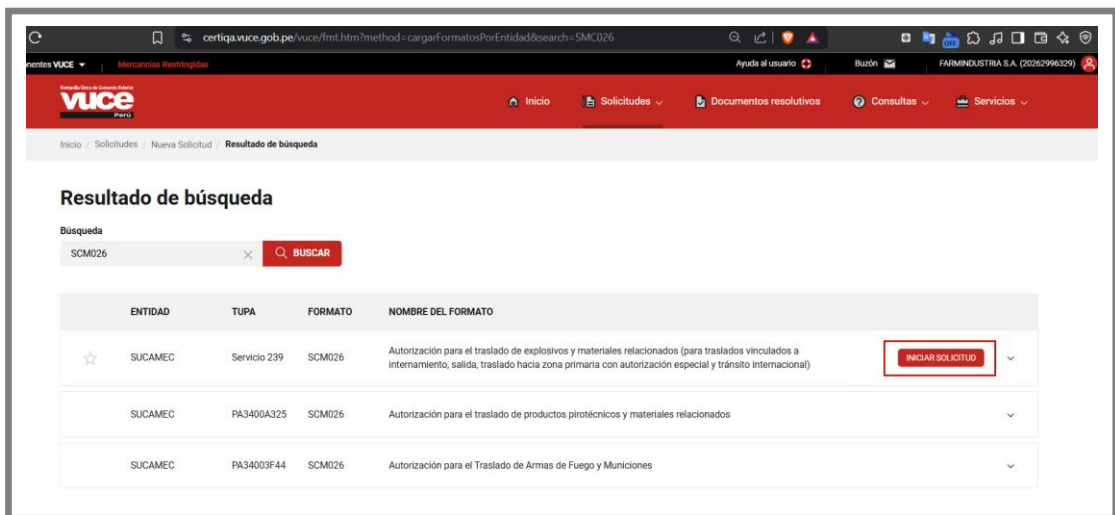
certiqa.vuce.gob.pe/vuce/fmt.htm?method=cargarFormatosPorEntidad&search=SMC026

nentes VUCE Mercancías Restringidas

Ayuda al usuario Buzón FARMINDUSTRIA S.A. (20262996329)

Ventanilla Única de Comercio Exterior
vuce
Perú

Inicio Solicitudes Documentos resolutivos Consultas Servicios

Inicio / Solicitudes / Nueva Solicitud / Resultado de búsqueda

Resultado de búsqueda

Búsqueda

SCM026

BUSCAR

| | ENTIDAD | TUPA | FORMATO | NOMBRE DEL FORMATO | |
|---|---|---|---|---|---|
| ☆ | SUCAMEC | Servicio 239 | SCM026 | Autorización para el traslado de explosivos y materiales relacionados (para traslados vinculados a internamiento, salida, traslado hacia zona primaria con autorización especial y tránsito internacional) | INICIAR SOLICITUD |
| | SUCAMEC | PA3400A325 | SCM026 | Autorización para el traslado de productos pirotécnicos y materiales relacionados | |
| | SUCAMEC | PA34003F44 | SCM026 | Autorización para el Traslado de Armas de Fuego y Municiones | |